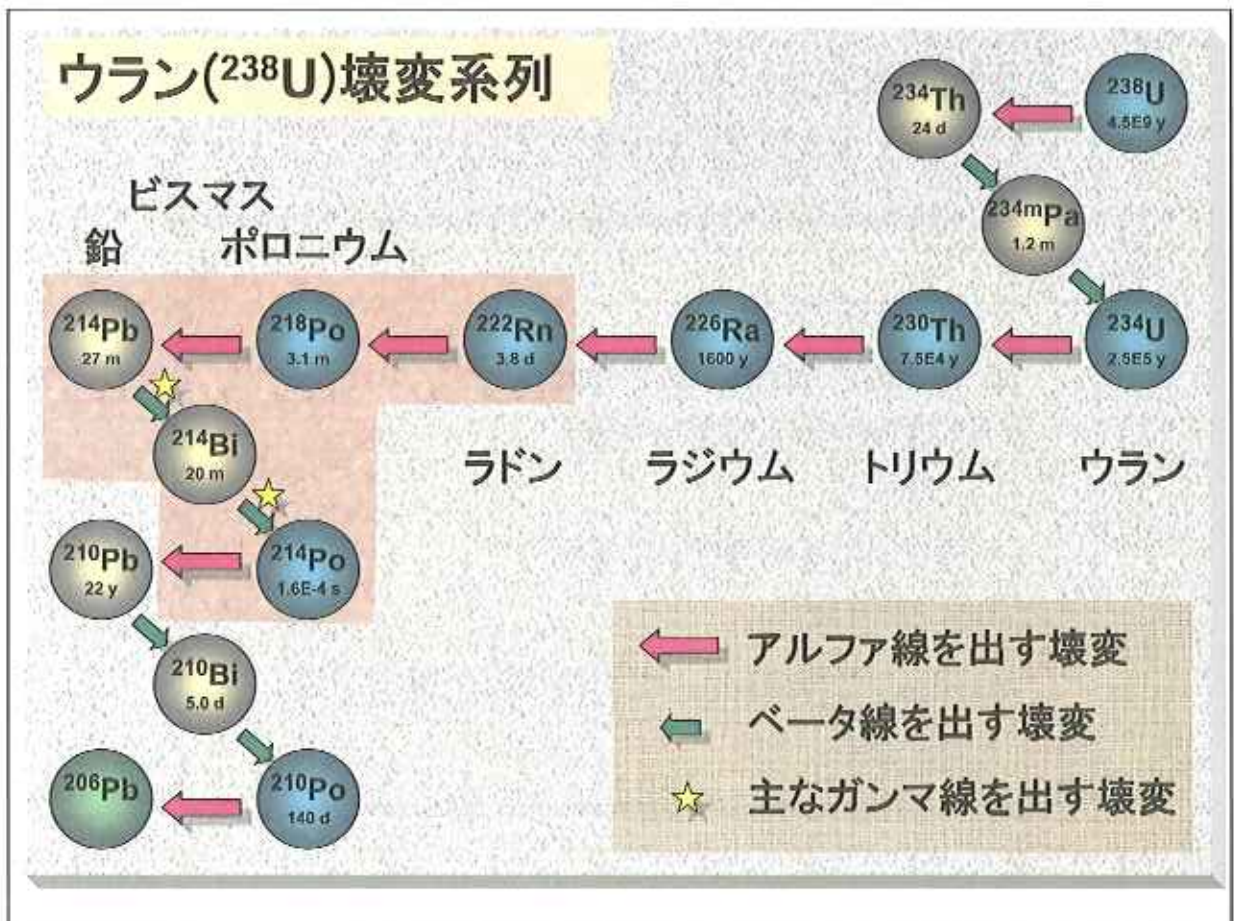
ウラン($^{238}$U)壊変系列

$^{234}$Th
24 d

$^{238}$U
4.5E9 y

$^{234m}$Pa
1.2 m

ビスマス

鉛

ポロニウム

$^{214}$Pb
27 m

$^{218}$Po
3.1 m

$^{222}$Rn
3.8 d

$^{226}$Ra
1600 y

$^{230}$Th
7.5E4 y

$^{234}$U
2.5E5 y

$^{214}$Bi
20 m

ラドン

ラジウム

トリウム

ウラン

$^{210}$Pb
22 y

$^{214}$Po
1.6E-4 s

$^{210}$Bi
5.0 d

$^{206}$Pb

$^{210}$Po
140 d

アルファ線を出す壊変

ベータ線を出す壊変

主なガンマ線を出す壊変